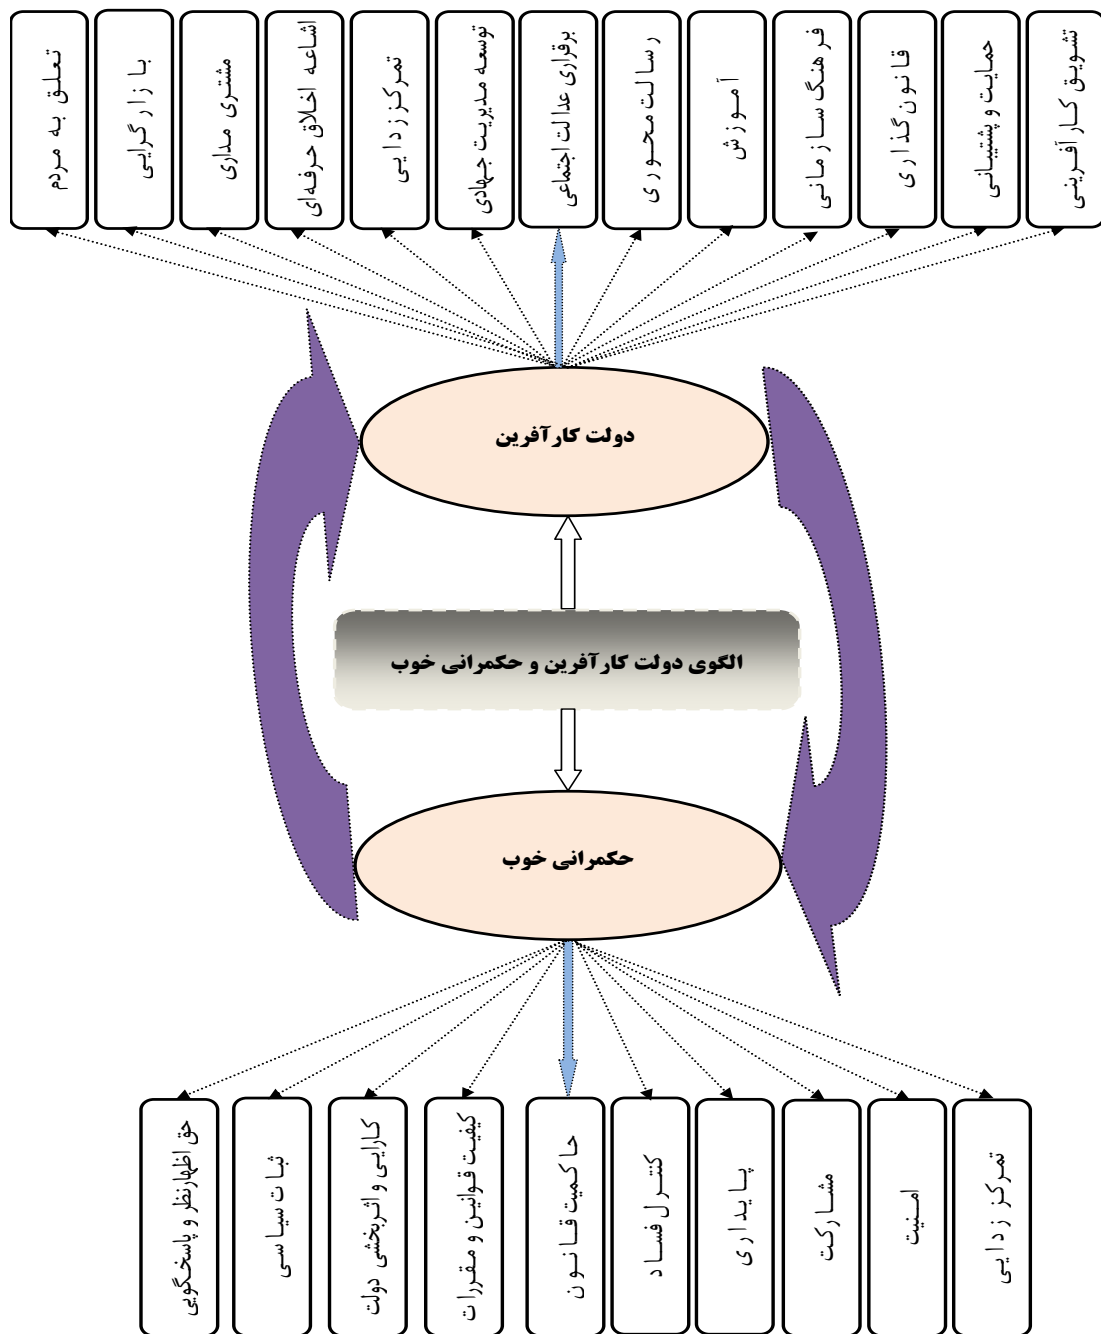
تشویق کارآفرینی
حمایت و پشتیبانی
قانونگذاری
فرهنگ سازمانی
آموزش
رسالت محوری
برقراری عدالت اجتماعی
توسعه مدیریت جهادی
تمرکززدایی
اشاعه اخلاق حرفه‌ای
مشتری مداری
بازارگرایی
تعلق به مردم

دولت کارآفرین

الگوی دولت کارآفرین و حکمرانی خوب

حکمرانی خوب

تمرکززدایی
امنیت
مشارکت
پایداری
کنترل فساد
حاکمیت قانون
کیفیت قوانین و مقررات
کارایی واثربخشی دولت
ثبات سیاسی
حق اظهارنظر و پاسخگویی